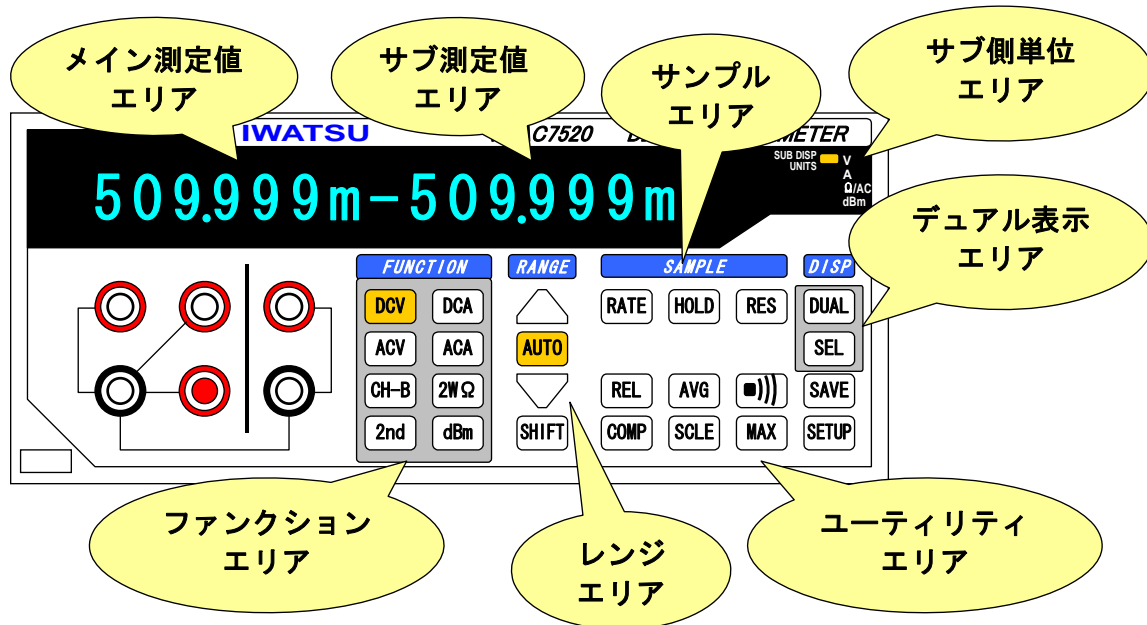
メイン測定値
エリア

サブ測定値
エリア

サンプル
エリア

サブ側単位
エリア

IWATSU

C7520

D

METER

509.999m-509.999m

SUB DISP
UNITS

V
A
Ω/AC
dBm

デュアル表示
エリア

FUNCTION

RANGE

SAMPLE

DISP

DCV
DCA
ACV
ACA
CH-B
2WΩ
2nd
dBm

AUTO
SHIFT

RATE
HOLD
RES
REL
AVG
MAX
COMP
SCLE

DUAL
SEL
SAVE
SETUP

ファンクション
エリア

レンジ
エリア

ユーティリティ
エリア